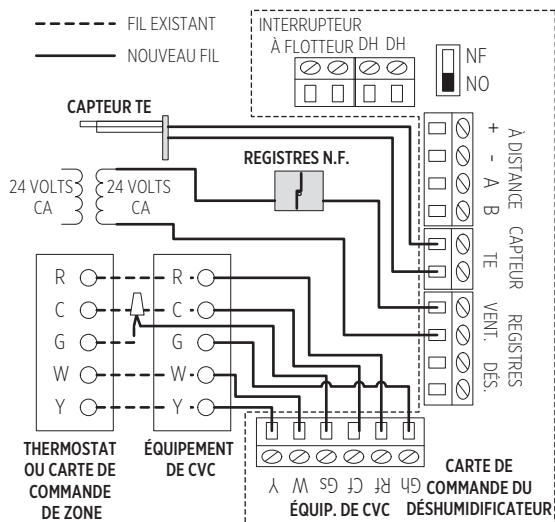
FIL EXISTANT
NOUVEAU FIL

INTERRUPTEUR
À FLOTTEUR DH DH

NF
NO

CAPTEUR TE

REGISTRES N.F.

24 VOLTS CA
24 VOLTS CA

+
-
A
B
À DISTANCE

TE
CAPTEUR

VENT.
DÉS.
REGISTRES

R
C
G
W
Y

R
C
G
W
Y

THERMOSTAT OU CARTE DE COMMANDE DE ZONE

ÉQUIPEMENT DE CVC

Y W Gs Cf Rf Gh

ÉQUIP. DE CVC

CARTE DE COMMANDE DU DÉSHUMIDIFICATEUR